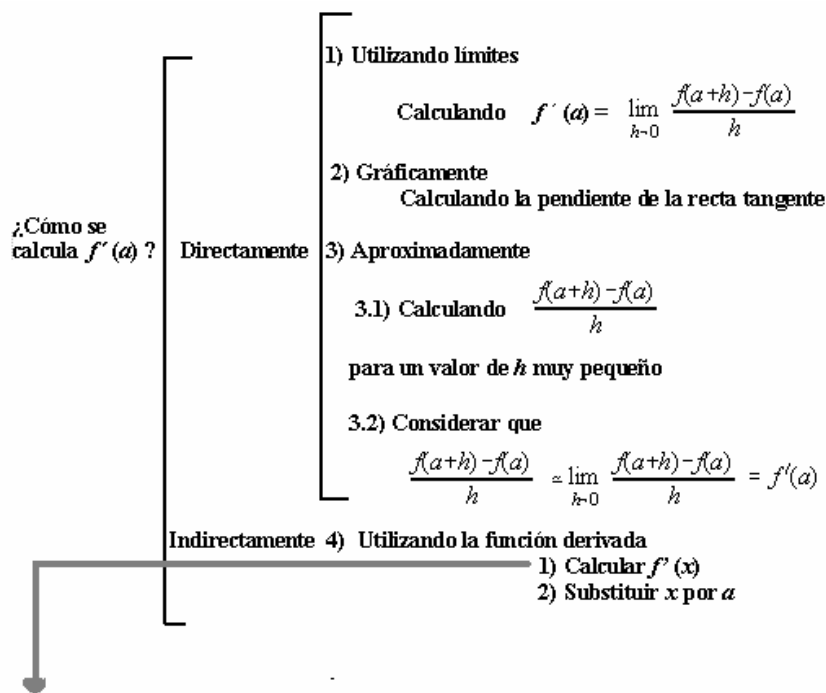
¿Cómo se calcula $f'(a)$ ?

Directamente

1) Utilizando límites

Calculando $f'(a) = \lim_{h \to 0} \frac{f(a+h)-f(a)}{h}$

2) Gráficamente

Calculando la pendiente de la recta tangente

3) Aproximadamente

3.1) Calculando $\frac{f(a+h)-f(a)}{h}$

para un valor de $h$ muy pequeño

3.2) Considerar que

$\frac{f(a+h)-f(a)}{h} \approx \lim_{h \to 0} \frac{f(a+h)-f(a)}{h} = f'(a)$

Indirectamente 4) Utilizando la función derivada

1) Calcular $f'(x)$

2) Substituir $x$ por $a$